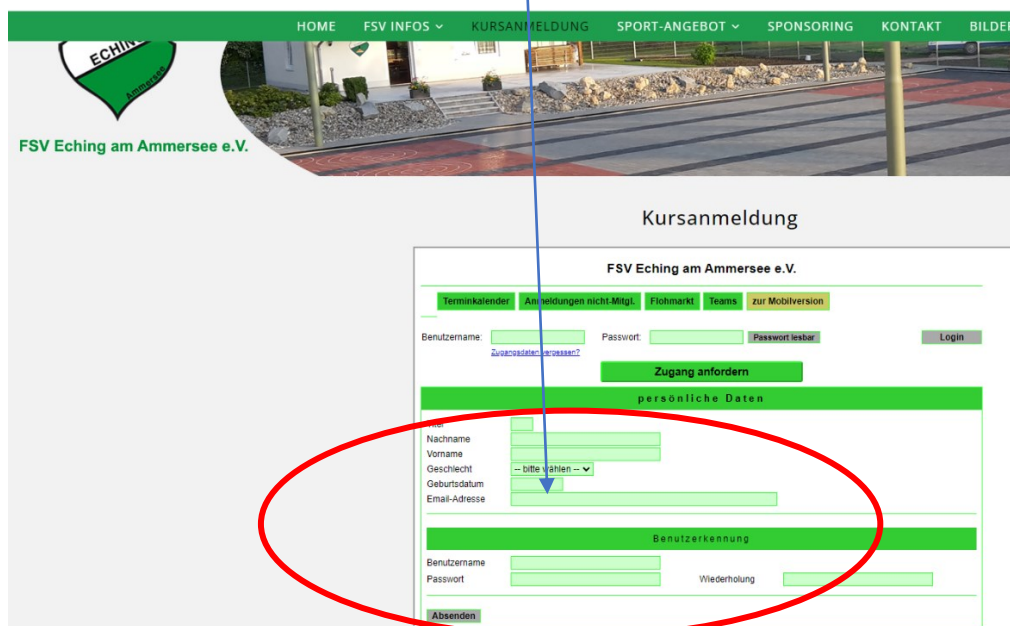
HOME FSV INFOS KURSANMELDUNG SPORT-ANGEBOT SPONSORING KONTAKT BILDER

ECHIN Ammersee

FSV Eching am Ammersee e.V.

Kursanmeldung

FSV Eching am Ammersee e.V.

Terminkalender Anmeldungen nicht-Mitgl. Flohmarkt Teams zur Mobilversion

Benutzername: Passwort: Passwort lesbar Login

Zugangsdaten vergessen?

Zugang anfordern

persönliche Daten

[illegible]

Nachname

Vorname

Geschlecht -- bitte wählen --

Geburtsdatum

Email-Adresse

Benutzerkennung

Benutzername

Passwort Wiederholung

Absenden